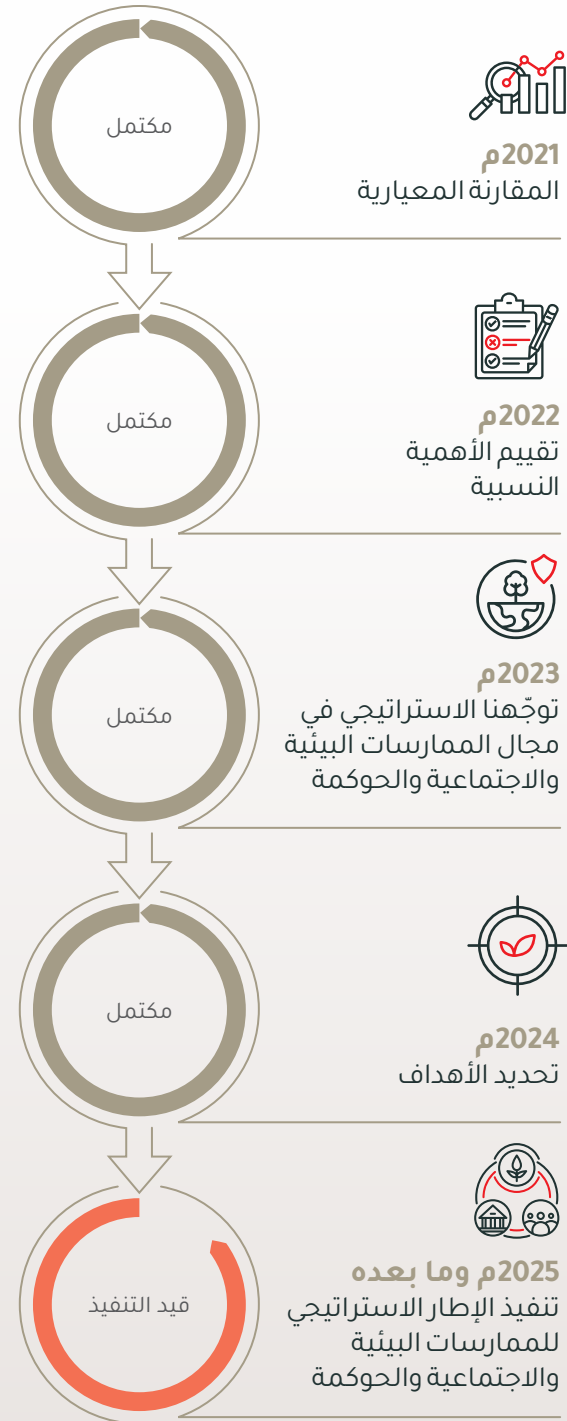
مكتمل

2021م
المقارنة المعيارية

مكتمل

2022م
تقييم الأهمية النسبية

مكتمل

2023م
توجّهنا الاستراتيجي في مجال الممارسات البيئة والاجتماعية والحوكمة

مكتمل

2024م
تحديد الأهداف

قيد التنفيذ

2025م وما بعده
تنفيذ الإطار الاستراتيجي للممارسات البيئة والاجتماعية والحوكمة